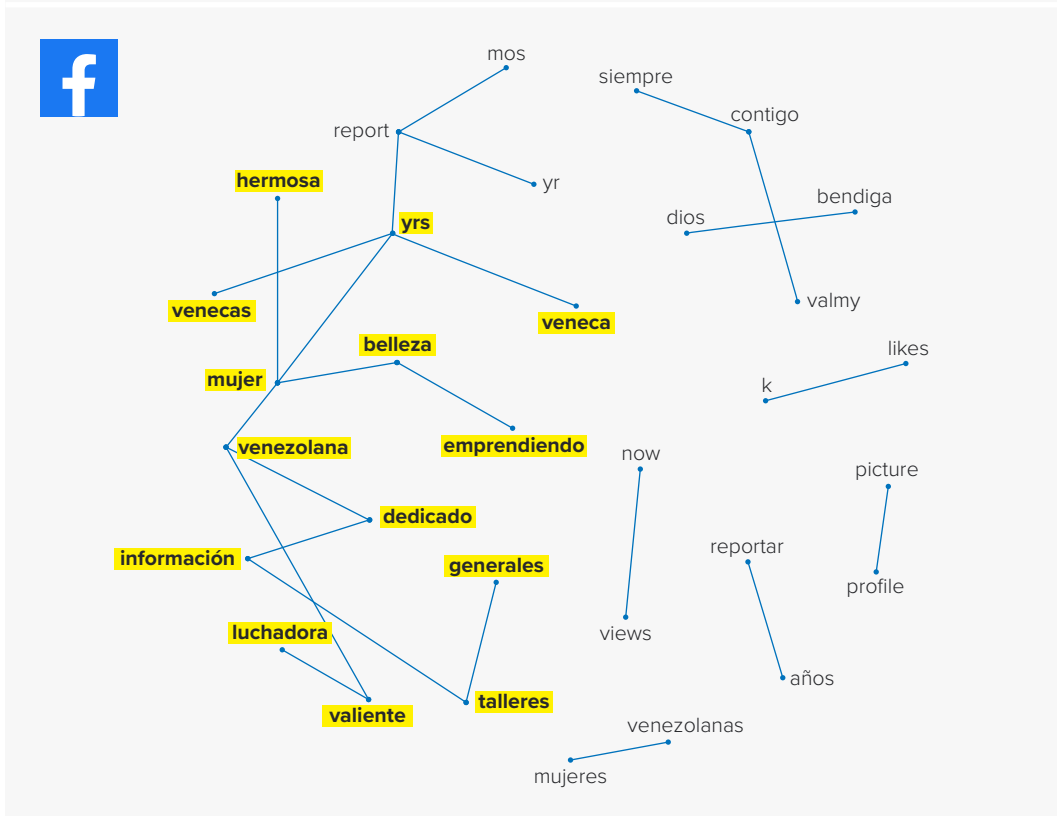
mos
siempre
report
contigo
hermosa
yr
bendiga
yrs
dios
venecas
veneca
valmy
belleza
likes
mujer
k
venezolana
emprendiendo
now
picture
dedicado
reportar
información
generales
profile
luchadora
views
años
talleres
valiente
venezolanas
mujeres